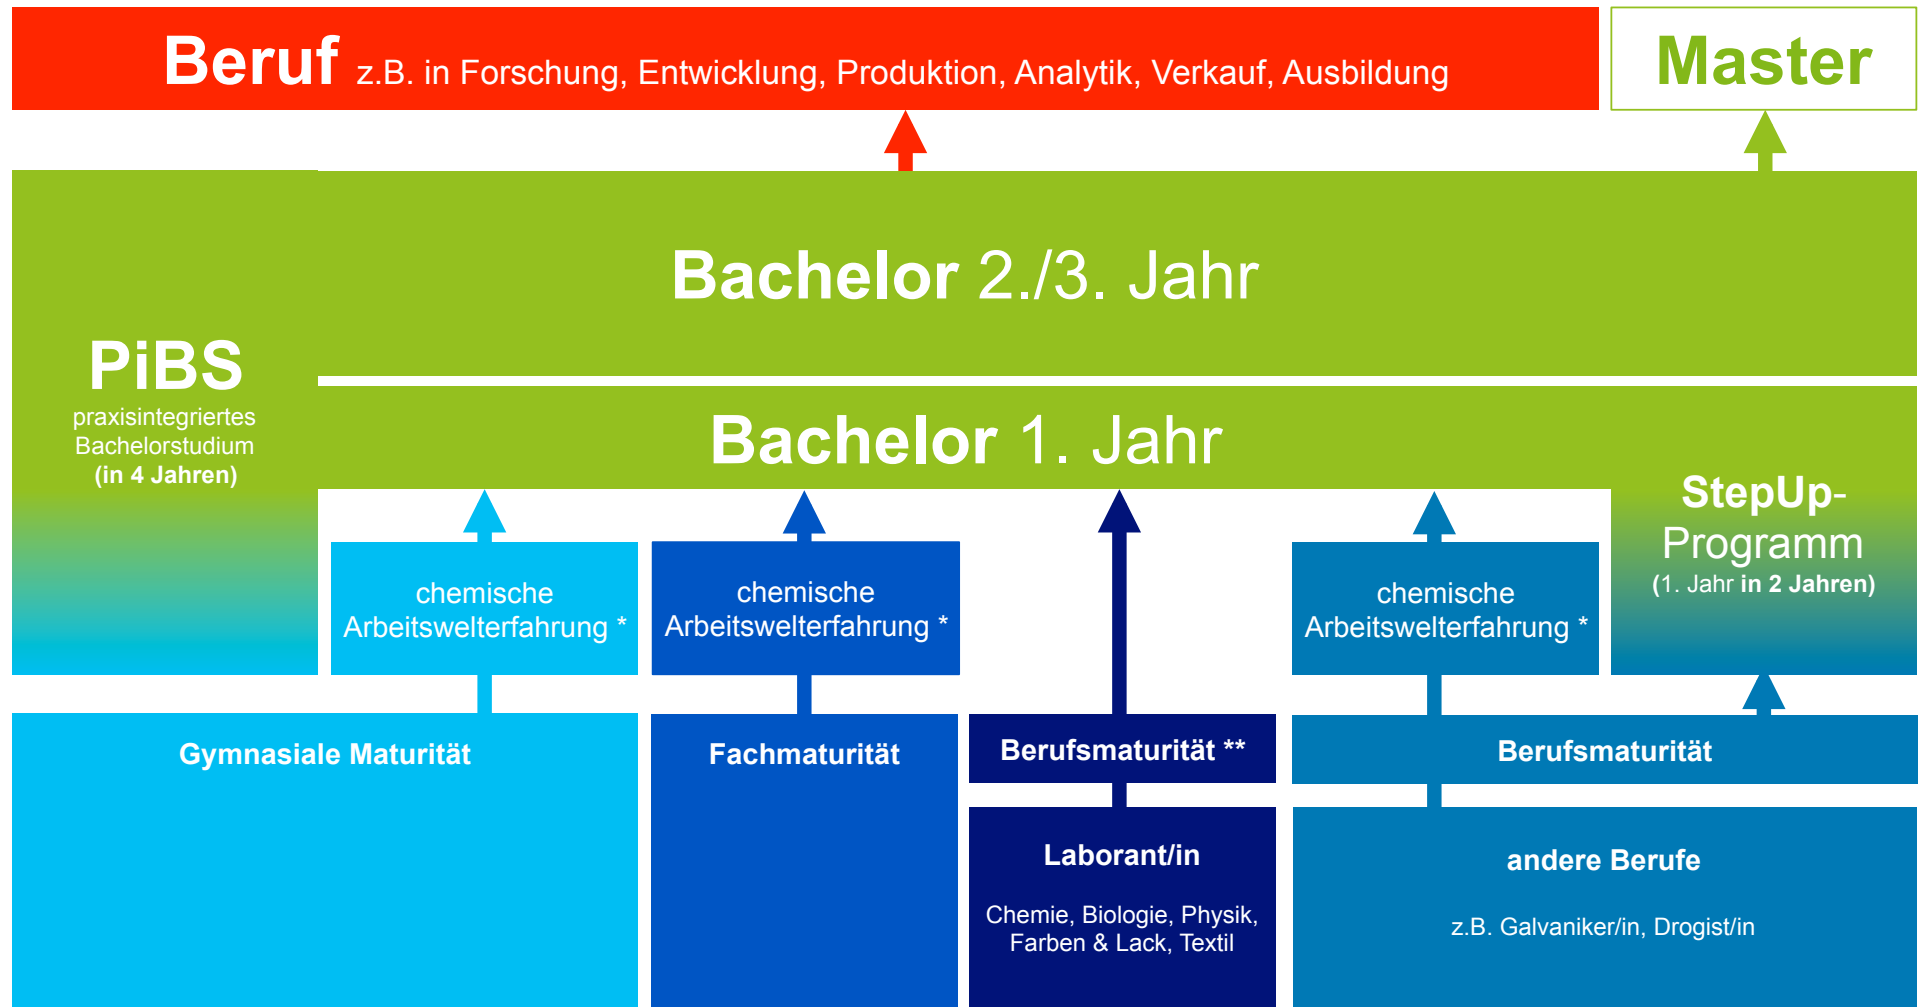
Beruf z.B. in Forschung, Entwicklung, Produktion, Analytik, Verkauf, Ausbildung

Master

Bachelor 2./3. Jahr

PiBS
praxisintegriertes Bachelorstudium
(in 4 Jahren)

Bachelor 1. Jahr

StepUp-Programm
(1. Jahr in 2 Jahren)

chemische Arbeitswelterfahrung *

chemische Arbeitswelterfahrung *

chemische Arbeitswelterfahrung *

Gymnasiale Maturität

Fachmaturität

Berufsmaturität **

Berufsmaturität

Laborant/in

Chemie, Biologie, Physik, Farben & Lack, Textil

andere Berufe

z.B. Galvaniker/in, Drogist/in